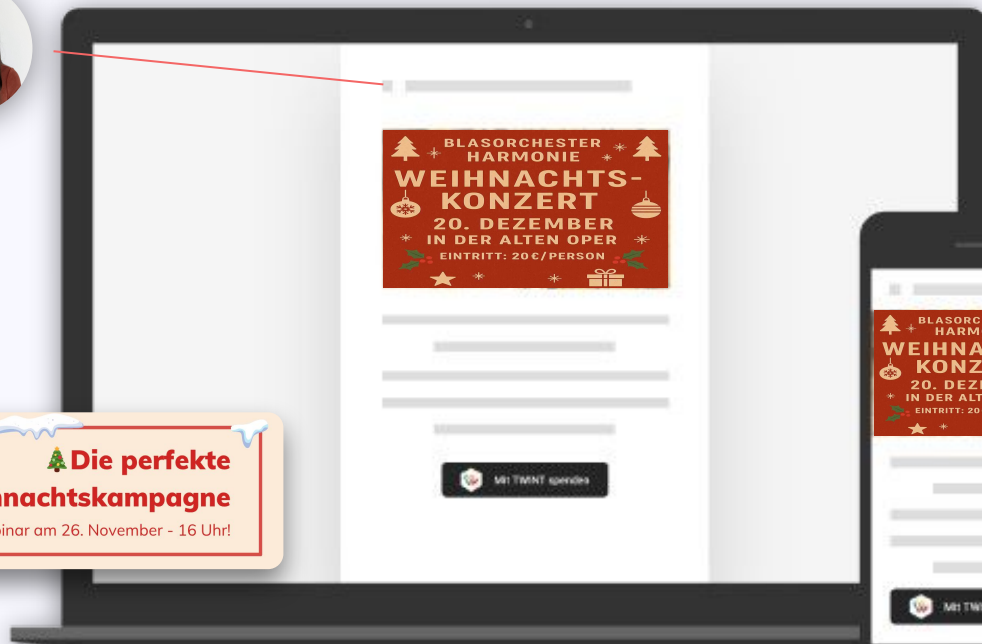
BLASORCHESTER HARMONIE
WEIHNACHTS-KONZERT
20. DEZEMBER
IN DER ALTEN OPER
EINTRITT: 20€/PERSON

Mit TWINT spenden

🎄Die perfekte
nachtskampagne
binar am 26. November - 16 Uhr!

BLASORC
HARM
WEIHNA
KONZ
20. DEZ
IN DER ALT
EINTRITT: 20

Mit TWI